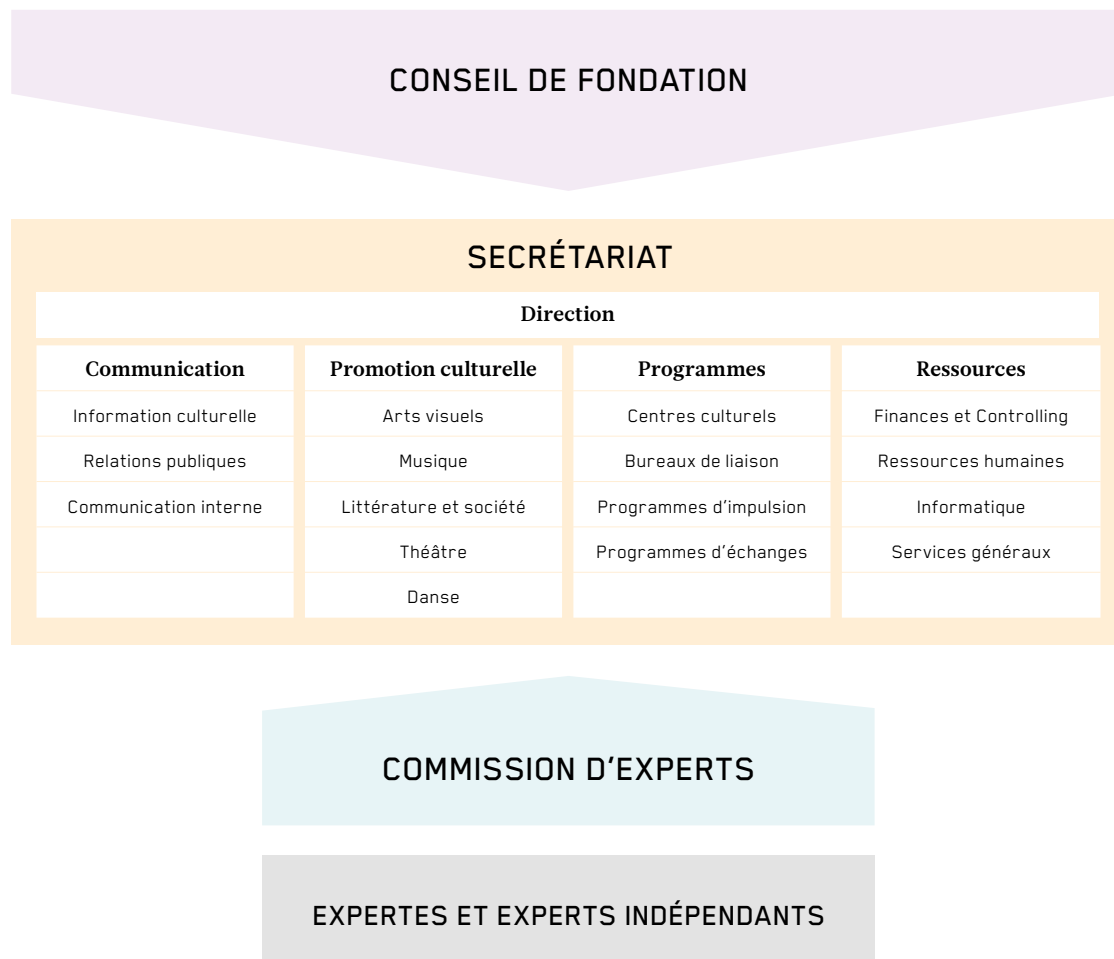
CONSEIL DE FONDATION

SECRÉTARIAT

Direction

| Communication | Promotion culturelle | Programmes | Ressources |
|---|---|---|---|
| Information culturelle | Arts visuels | Centres culturels | Finances et Controlling |
| Relations publiques | Musique | Bureaux de liaison | Ressources humaines |
| Communication interne | Littérature et société | Programmes d’impulsion | Informatique |
| | Théâtre | Programmes d’échanges | Services généraux |
| | Danse | | |

COMMISSION D’EXPERTS

EXPERTES ET EXPERTS INDÉPENDANTS